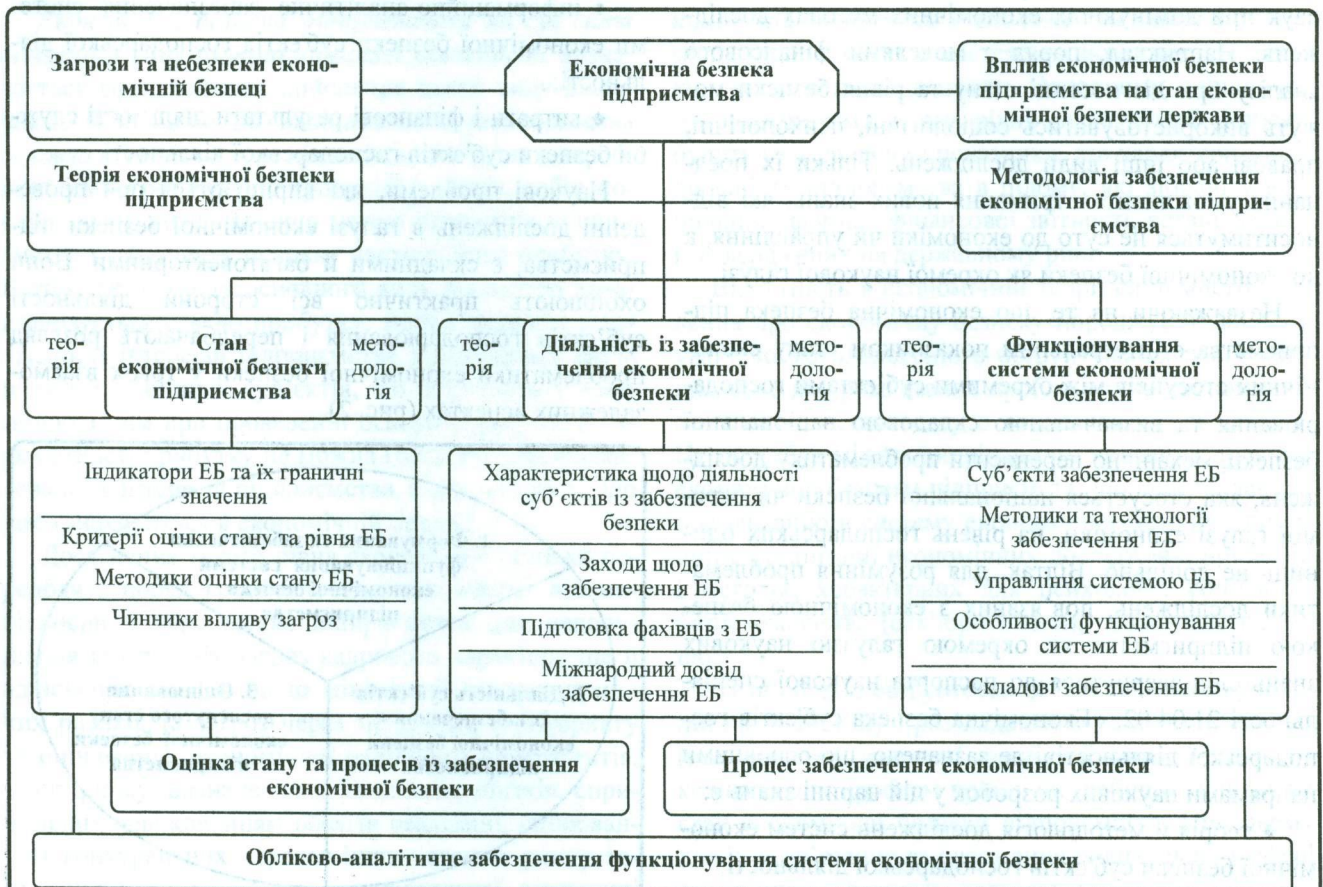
Загрози та небезпеки економічній безпеці

Економічна безпека підприємства

Вплив економічної безпеки підприємства на стан економічної безпеки держави

Теорія економічної безпеки підприємства

Методологія забезпечення економічної безпеки підприємства

теорія

Стан економічної безпеки підприємства

методологія

теорія

Діяльність із забезпечення економічної безпеки

методологія

теорія

Функціонування системи економічної безпеки

методологія

Індикатори ЕБ та їх граничні значення

Критерії оцінки стану та рівня ЕБ

Методики оцінки стану ЕБ

Чинники впливу загроз

Характеристика щодо діяльності суб'єктів із забезпечення безпеки

Заходи щодо забезпечення ЕБ

Підготовка фахівців з ЕБ

Міжнародний досвід забезпечення ЕБ

Суб'єкти забезпечення ЕБ

Методики та технології забезпечення ЕБ

Управління системою ЕБ

Особливості функціонування системи ЕБ

Складові забезпечення ЕБ

Оцінка стану та процесів із забезпечення економічної безпеки

Процес забезпечення економічної безпеки

Обліково-аналітичне забезпечення функціонування системи економічної безпеки